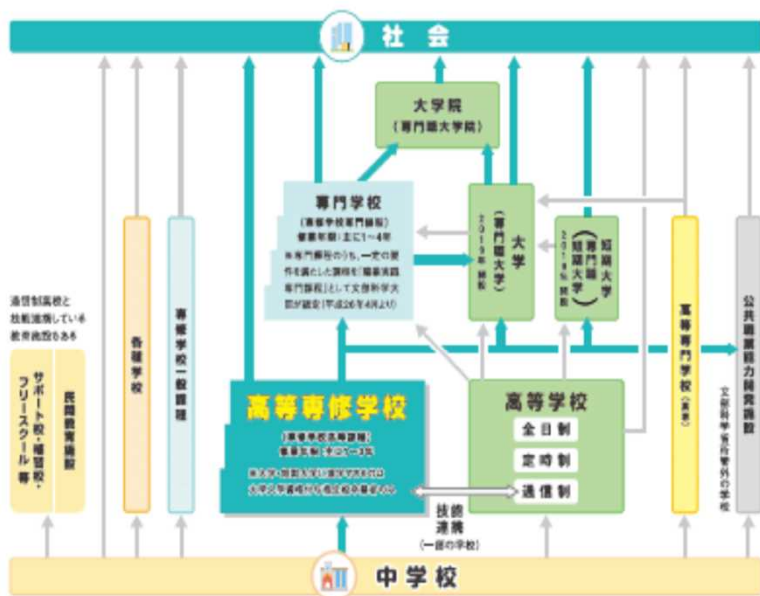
社会

大学院
（専門職大学院）

専門学校
（専修学校専門課程）
修業年限：主に1～4年
※専門課程のうち、一定の要件を満たした課程を「職業実践専門課程」として文部科学大臣が認定（平成26年4月より）

大学
（専門職大学）
2019年開設

短期大学
（専門職短期大学）
2019年開設

通信制高校と技能連携している教育施設もある

サポート校・補習校・フリースクール等

民間教育施設

各種学校

専修学校一般課程

高等専修学校
（専修学校高等課程）
修業年限：主に1～3年
※大学・短期大学に進学するためには大学入学資格付与指定校卒業が必要

技能連携
（一部の学校）

高等学校
全日制
定時制
通信制

高等専門学校
（5年）

公共職業能力開発施設
文部科学省所管外の学校

中学校